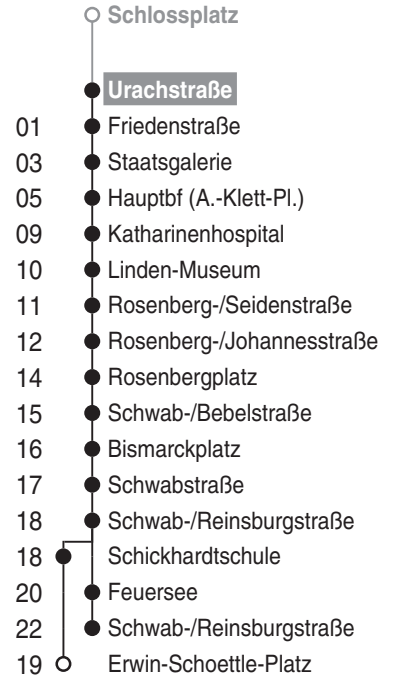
Schlossplatz

Urachstraße
01 Friedenstraße
03 Staatsgalerie
05 Hauptbf (A.-Klett-Pl.)
09 Katharinenhospital
10 Linden-Museum
11 Rosenberg-/Seidenstraße
12 Rosenberg-/Johannesstraße
14 Rosenbergplatz
15 Schwab-/Bebelstraße
16 Bismarckplatz
17 Schwabstraße
18 Schwab-/Reinsburgstraße
18 Schickhardtschule
20 Feuersee
22 Schwab-/Reinsburgstraße
19 Erwin-Schoettle-Platz